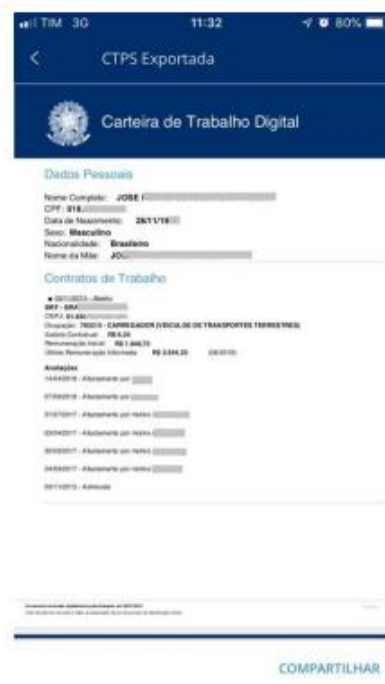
TIM 3G 11:32 80%

CTPS Exportada

Carteira de Trabalho Digital

Dados Pessoais

Nome Completo: JOSE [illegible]
CPF: 818.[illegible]
Data de Nascimento: 28/11/19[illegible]
Sexo: Masculino
Nacionalidade: Brasileiro
Nome da Mãe: JO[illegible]

Contratos de Trabalho

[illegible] - Ativo
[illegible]
CNPJ: 01.830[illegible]
Ocupação: 782510 - CARREGADOR (VEÍCULOS DE TRANSPORTES TERRESTRES)
Salário Contratual: R$ 8,24
Remuneração Inicial: R$ 1.808,75
Última Remuneração Informada: R$ 2.044,33 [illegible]

Anotações
14/04/2018 - Afastamento por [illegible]
07/09/2018 - Afastamento por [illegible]
01/07/2017 - Afastamento por motivo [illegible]
20/04/2017 - Afastamento por motivo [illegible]
30/03/2017 - Afastamento por motivo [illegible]
24/08/2017 - Afastamento por motivo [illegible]
09/11/2015 - Admissão

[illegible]

COMPARTILHAR